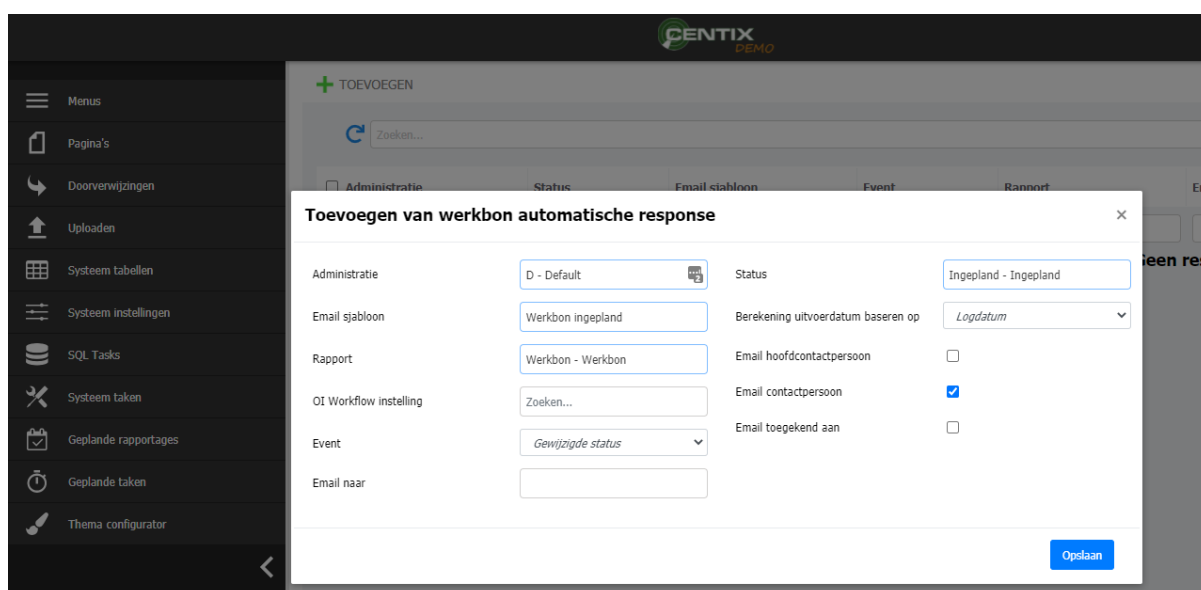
CENTIX
DEMO

Menus
Pagina's
Doorverwijzingen
Uploaden
Systeem tabellen
Systeem instellingen
SQL Tasks
Systeem taken
Geplande rapportages
Geplande taken
Thema configurator

TOEVOEGEN

Zoeken...

Administratie Status Email sjabloon Event Rapport E

Geen re

Toevoegen van werkbon automatische response

×

Administratie
D - Default

Email sjabloon
Werkbon ingepland

Rapport
Werkbon - Werkbon

OI Workflow instelling
Zoeken...

Event
Gewijzigde status

Email naar

Status
Ingepland - Ingepland

Berekening uitvoerdatum baseren op
Logdatum

Email hoofdcontactpersoon

Email contactpersoon

Email toegekend aan

Opslaan